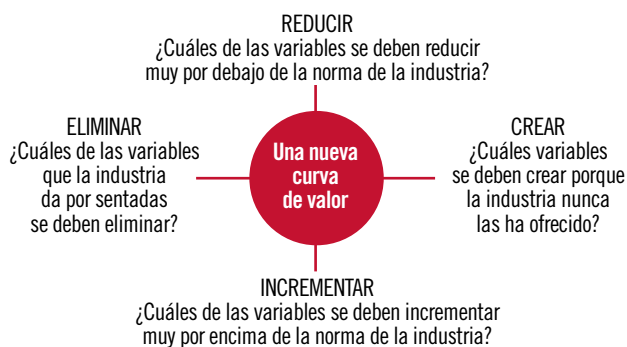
REDUCIR
¿Cuáles de las variables se deben reducir muy por debajo de la norma de la industria?

ELIMINAR
¿Cuáles de las variables que la industria da por sentadas se deben eliminar?

Una nueva curva de valor

CREAR
¿Cuáles variables se deben crear porque la industria nunca las ha ofrecido?

INCREMENTAR
¿Cuáles de las variables se deben incrementar muy por encima de la norma de la industria?